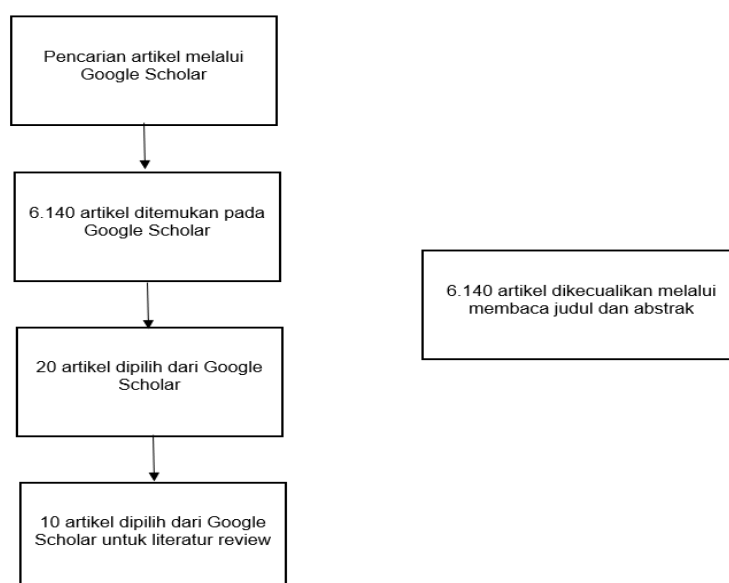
Pencarian artikel melalui Google Scholar

6.140 artikel ditemukan pada Google Scholar

20 artikel dipilih dari Google Scholar

10 artikel dipilih dari Google Scholar untuk literatur review

6.140 artikel dikecualikan melalui membaca judul dan abstrak